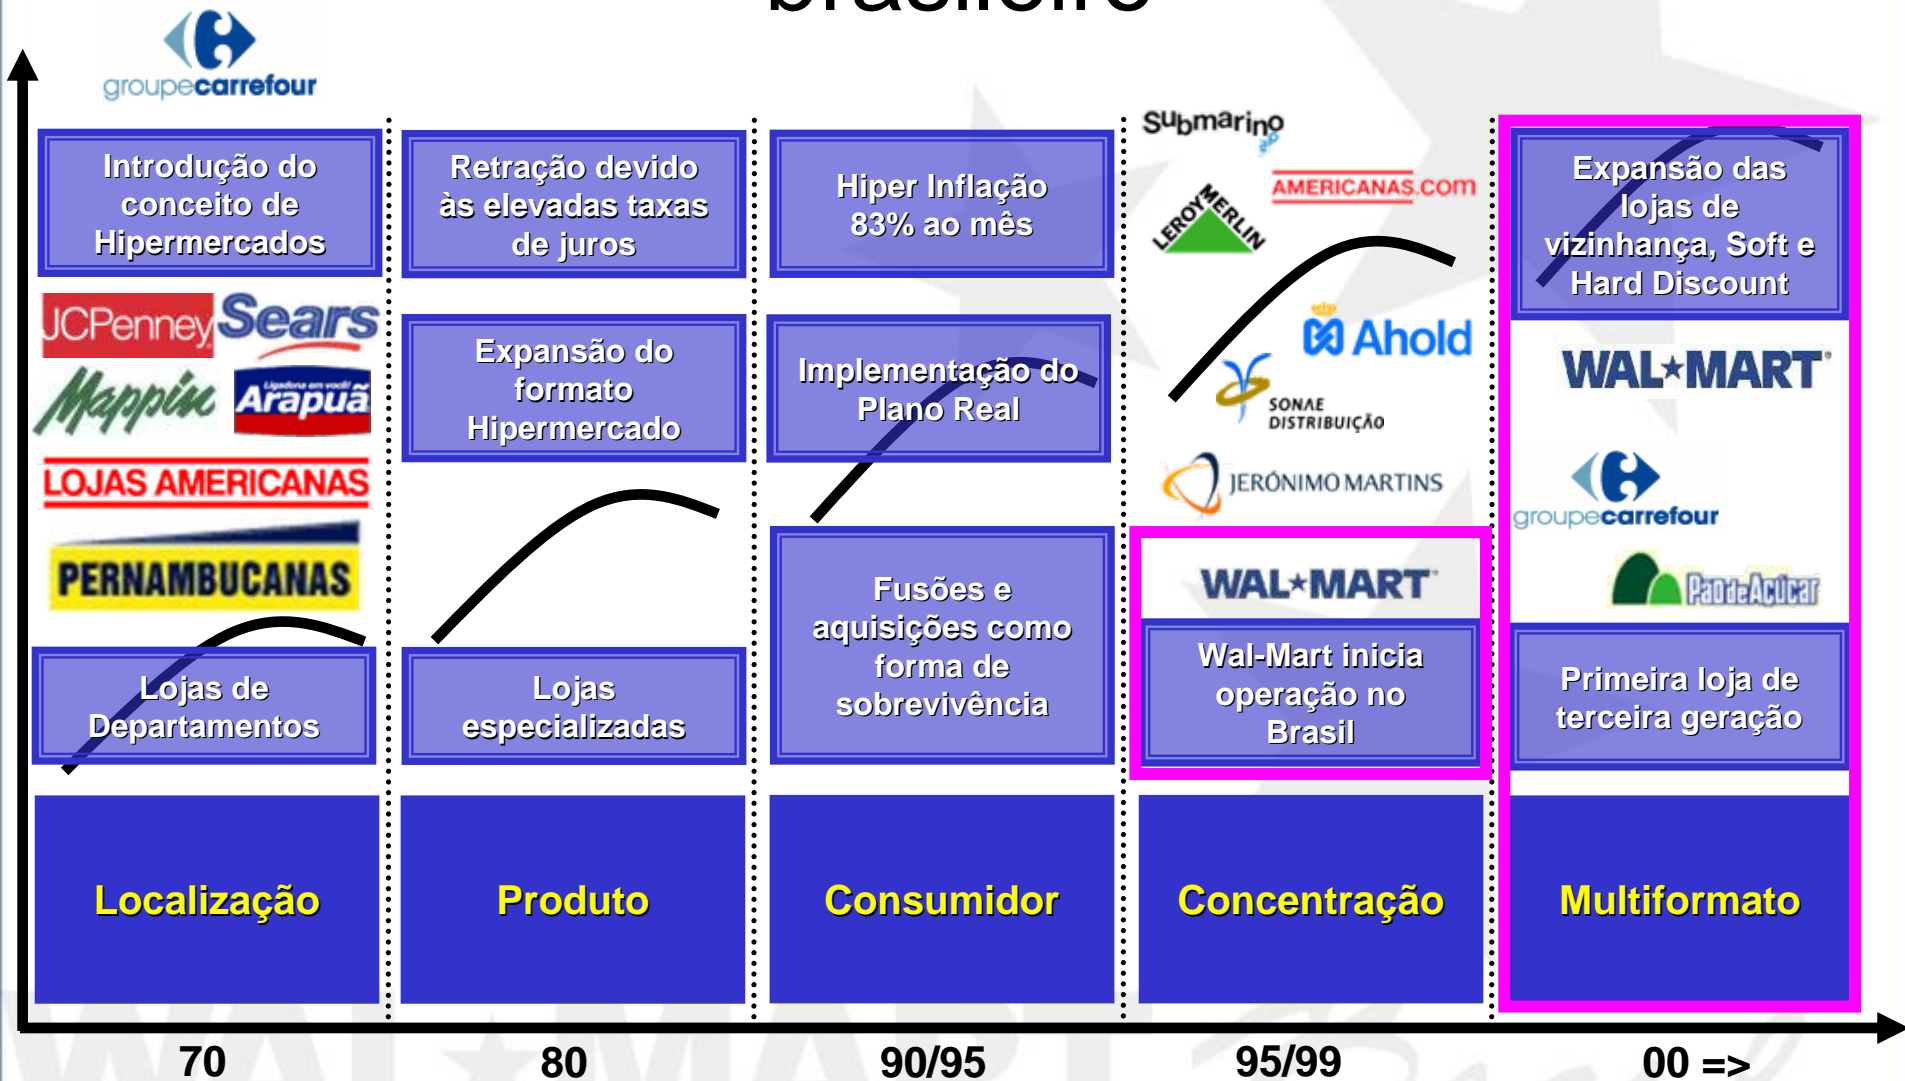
brasileiro

groupecarrefour

Introdução do conceito de Hipermercados

JCPenney Sears

Mappin Arapuã

LOJAS AMERICANAS

PERNAMBUCANAS

Lojas de Departamentos

Localização

Retração devido às elevadas taxas de juros

Expansão do formato Hipermercado

Lojas especializadas

Produto

Hiper Inflação 83% ao mês

Implementação do Plano Real

Fusões e aquisições como forma de sobrevivência

Consumidor

Submarino

AMERICANAS.com

LEROY MERLIN

Ahold

SONAE DISTRIBUIÇÃO

JERÓNIMO MARTINS

WAL★MART

Wal-Mart inicia operação no Brasil

Concentração

Expansão das lojas de vizinhança, Soft e Hard Discount

WAL★MART

groupecarrefour

PãodeAçúcar

Primeira loja de terceira geração

Multiformato

70

80

90/95

95/99

00 =>